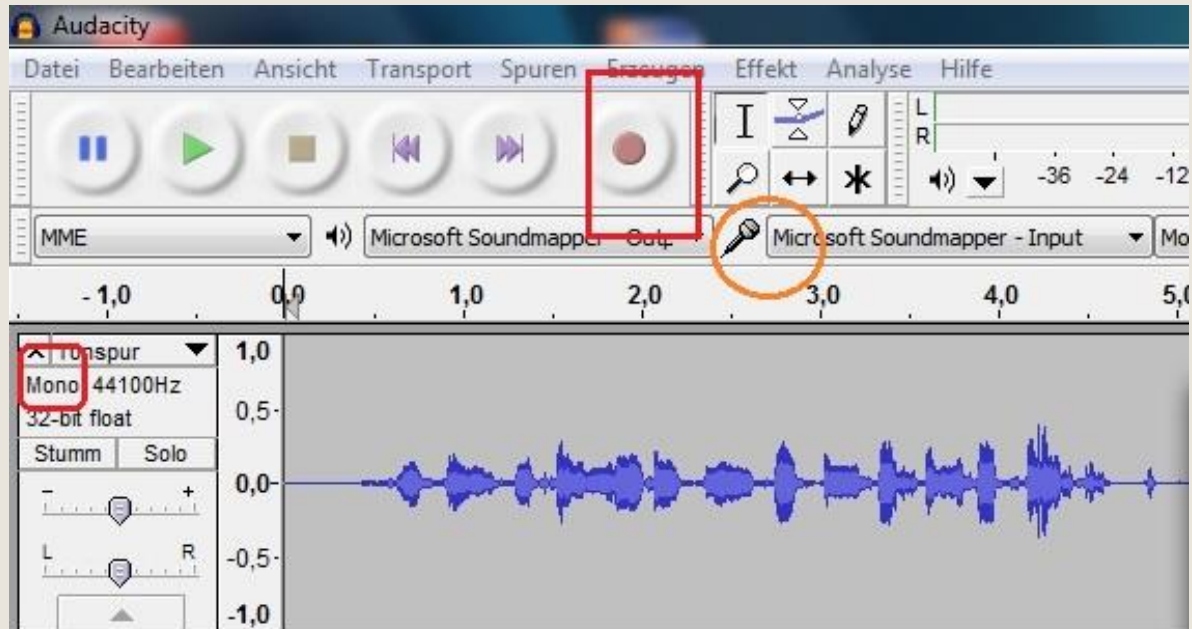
Audacity

Datei Bearbeiten Ansicht Transport Spuren Erzeugen Effekt Analyse Hilfe

L
R

-36 -24 -12

MME

Microsoft Soundmapper - Outp

Microsoft Soundmapper - Input

Mo

-1,0 0,0 1,0 2,0 3,0 4,0 5,0

Tonspur
Mono 44100Hz
32-bit float
Stumm Solo
- +
L R

1,0
0,5
0,0
-0,5
-1,0